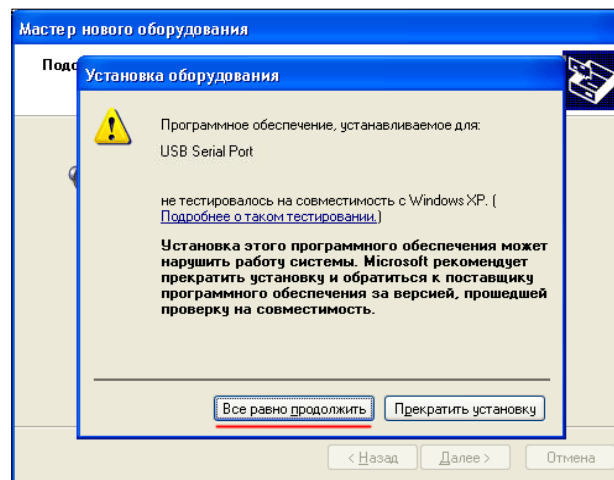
Мастер нового оборудования

Подо

Установка оборудования

Программное обеспечение, устанавливаемое для:

USB Serial Port

не тестировалось на совместимость с Windows XP. ( Подробнее о таком тестировании.)

Установка этого программного обеспечения может нарушить работу системы. Microsoft рекомендует прекратить установку и обратиться к поставщику программного обеспечения за версией, прошедшей проверку на совместимость.

Все равно продолжить

Прекратить установку

< Назад

Далее >

Отмена